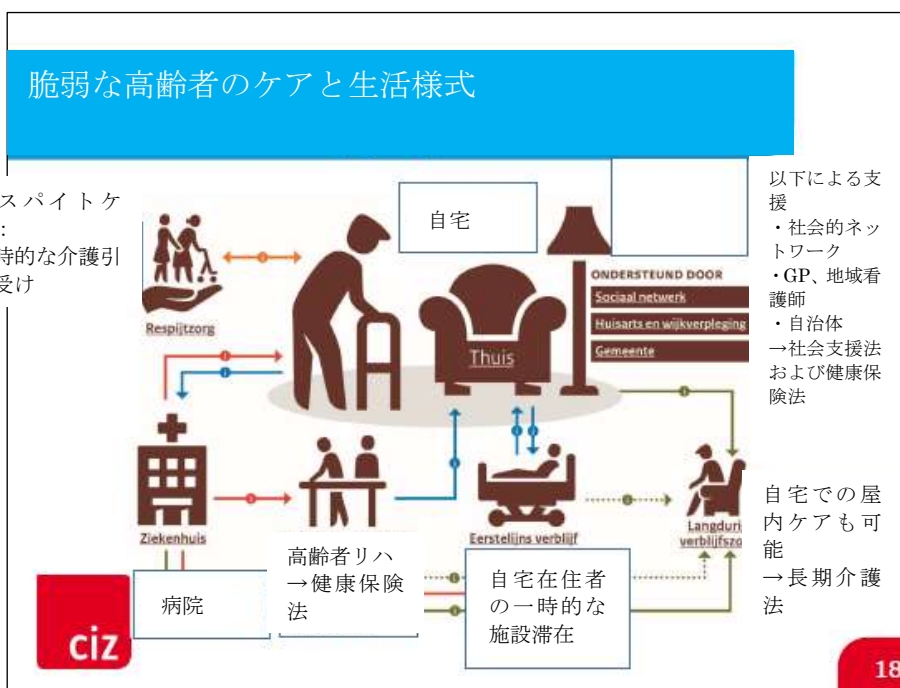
脆弱な高齢者のケアと生活様式

スパイトケ
:
時的な介護引
受け

Respijtzorg

自宅

Thuis

ONDERSTEUND DOOR
Sociaal netwerk
Huisarts en wijkverpleging
Gemeente

以下による支援
・社会的ネットワーク
・GP、地域看護師
・自治体
→社会支援法および健康保険法

Ziekenhuis

病院

高齢者リハ
→健康保険法

Eerstelijns verblijf

自宅在住者の一時的な施設滞在

Langduri
verblijfszo

自宅での屋内ケアも可能
→長期介護法

ciz

18